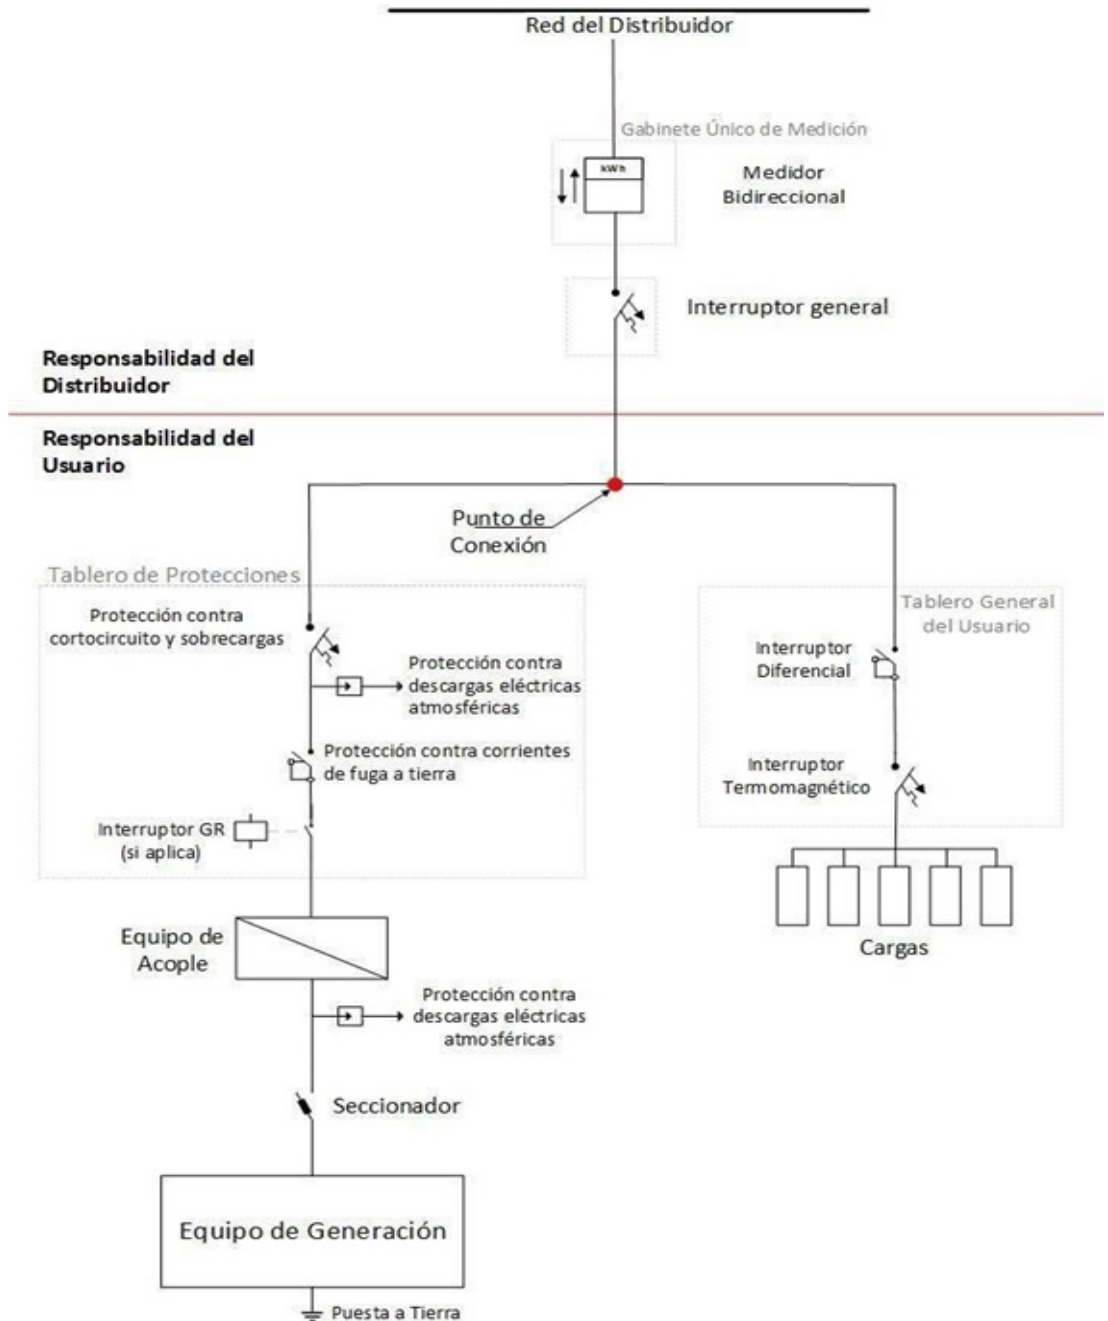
Red del Distribuidor

Gabinete Único de Medición

kWh

Medidor Bidireccional

Interruptor general

Responsabilidad del Distribuidor

Responsabilidad del Usuario

Punto de Conexión

Tablero de Protecciones

Protección contra cortocircuito y sobrecargas

Protección contra descargas eléctricas atmosféricas

Protección contra corrientes de fuga a tierra

Interruptor GR (si aplica)

Tablero General del Usuario

Interruptor Diferencial

Interruptor Termomagnético

Cargas

Equipo de Acople

Protección contra descargas eléctricas atmosféricas

Seccionador

Equipo de Generación

Puesta a Tierra